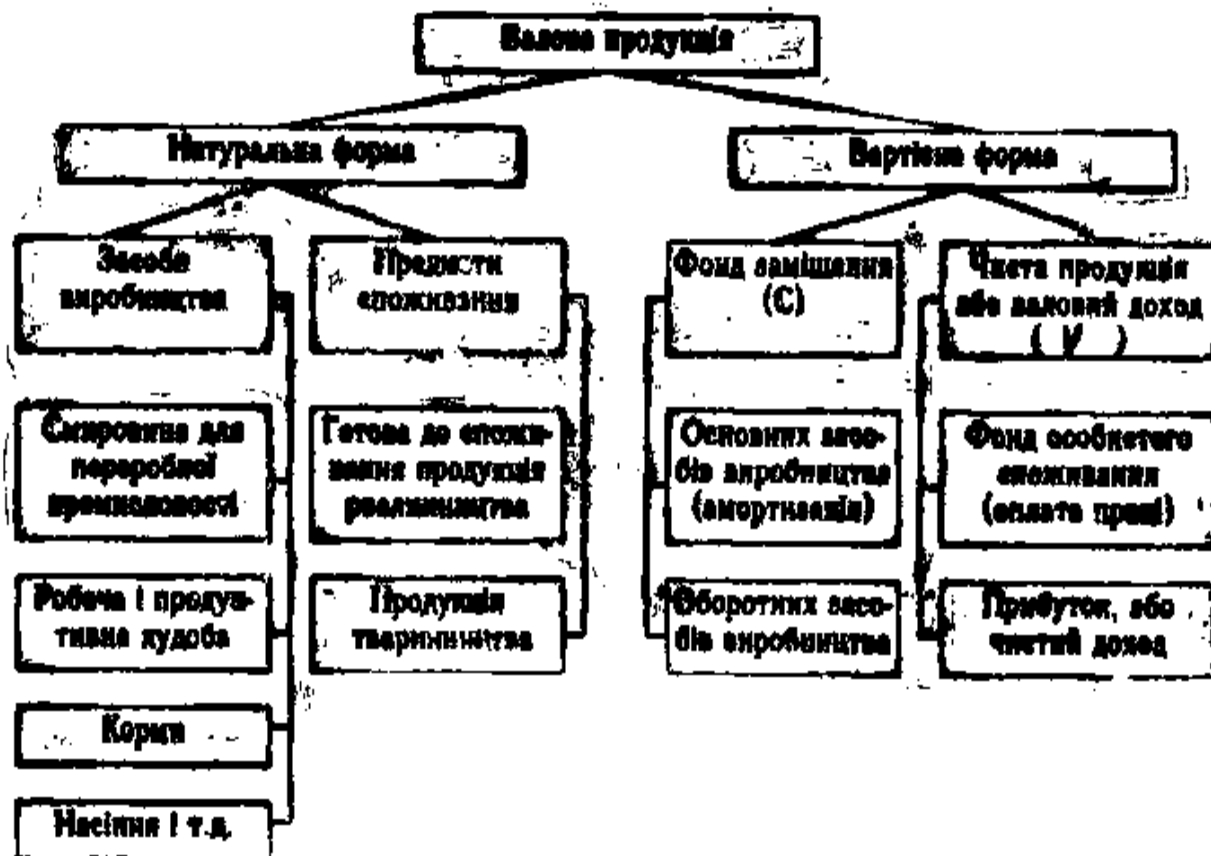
Валова продукція

Натуральна форма

Вартісна форма

Засоби виробництва

Предмети споживання

Фонд заміщення (C)

Чиста продукція або валовий доход ( V )

Сировина для переробної промисловості

Готова до споживання продукція рослинництва

Основних засобів виробництва (амортизація)

Фонд особистого споживання (оплата праці)

Робоча і продуктивна худоба

Продукція тваринництва

Оборотних засобів виробництва

Прибуток, або чистий доход

Корми

Насіння і т.д.